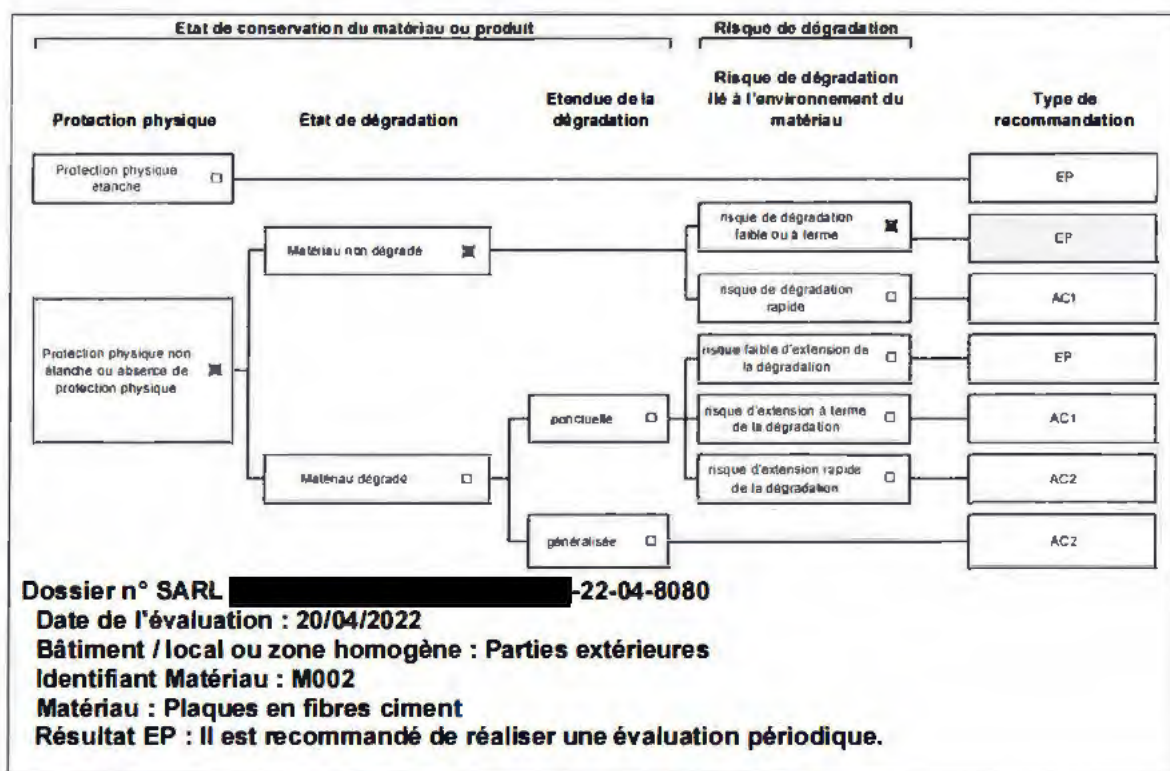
Etat de conservation du matériau ou produit

Risque de dégradation

Protection physique

Etat de dégradation

Etendue de la dégradation

Risque de dégradation lié à l'environnement du matériau

Type de recommandation

Protection physique étanche ☐

EP

Matériau non dégradé ☒

risque de dégradation faible ou à terme ☒

EP

risque de dégradation rapide ☐

AC1

Protection physique non étanche ou absence de protection physique ☒

risque faible d'extension de la dégradation ☐

EP

ponctuelle ☐

risque d'extension à terme de la dégradation ☐

AC1

Matériau dégradé ☐

risque d'extension rapide de la dégradation ☐

AC2

généralisée ☐

AC2

Dossier n° SARL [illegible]-22-04-8080
Date de l'évaluation : 20/04/2022
Bâtiment / local ou zone homogène : Parties extérieures
Identifiant Matériau : M002
Matériau : Plaques en fibres ciment
Résultat EP : Il est recommandé de réaliser une évaluation périodique.